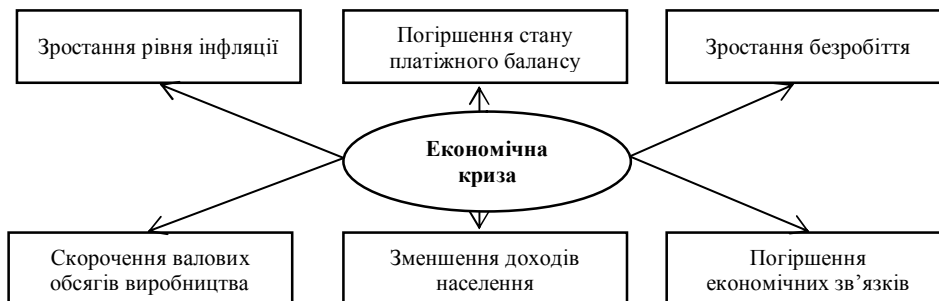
Зростання рівня інфляції

Погіршення стану платіжного балансу

Зростання безробіття

Економічна криза

Скорочення валових обсягів виробництва

Зменшення доходів населення

Погіршення економічних зв'язків